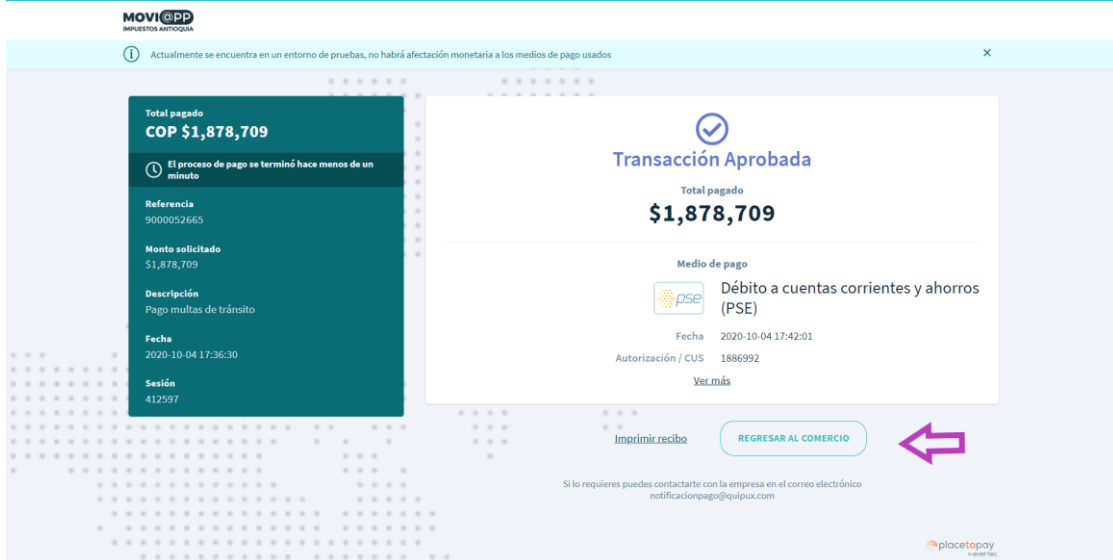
MOVI@PP
IMPUESTOS ANTIOQUIA

Actualmente se encuentra en un entorno de pruebas, no habrá afectación monetaria a los medios de pago usados

×

Total pagado
COP $1,878,709

El proceso de pago se terminó hace menos de un minuto

Referencia
9000052665

Monto solicitado
$1,878,709

Descripción
Pago multas de tránsito

Fecha
2020-10-04 17:36:30

Sesión
412597

Transacción Aprobada

Total pagado
$1,878,709

Medio de pago

pse

Débito a cuentas corrientes y ahorros (PSE)

Fecha 2020-10-04 17:42:01

Autorización / CUS 1886992

Ver más

Imprimir recibo

REGRESAR AL COMERCIO

Si lo requieres puedes contactarte con la empresa en el correo electrónico notificacionpago@quipux.com

placetopay by evertec